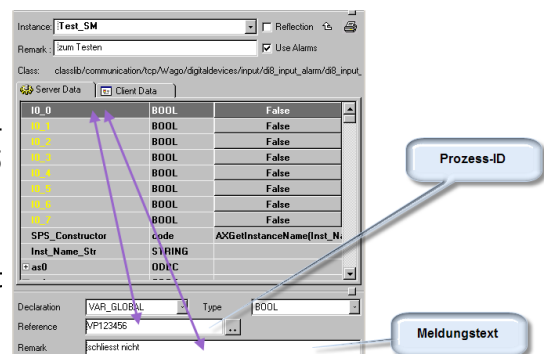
Instance: :Test_SM
Reflection
Remark : zum Testen
Use Alarms
Class: classlib/communication/tcp/Wago/digitaldevices/input/di8_input_alarm/di8_input_

Server Data | Client Data

| | | |
|---|---|---|
| I0_0 | BOOL | False |
| I0_1 | BOOL | False |
| I0_2 | BOOL | False |
| I0_3 | BOOL | False |
| I0_4 | BOOL | False |
| I0_5 | BOOL | False |
| I0_6 | BOOL | False |
| I0_7 | BOOL | False |
| SPS_Constructor | code | AXGetInstanceName(Inst_N |
| Inst_Name_Str | STRING | |
| as0 | ODPC | |

Prozess-ID

Declaration VAR_GLOBAL Type BOOL
Reference VP123456 ...
Remark schliesst nicht

Meldungstext